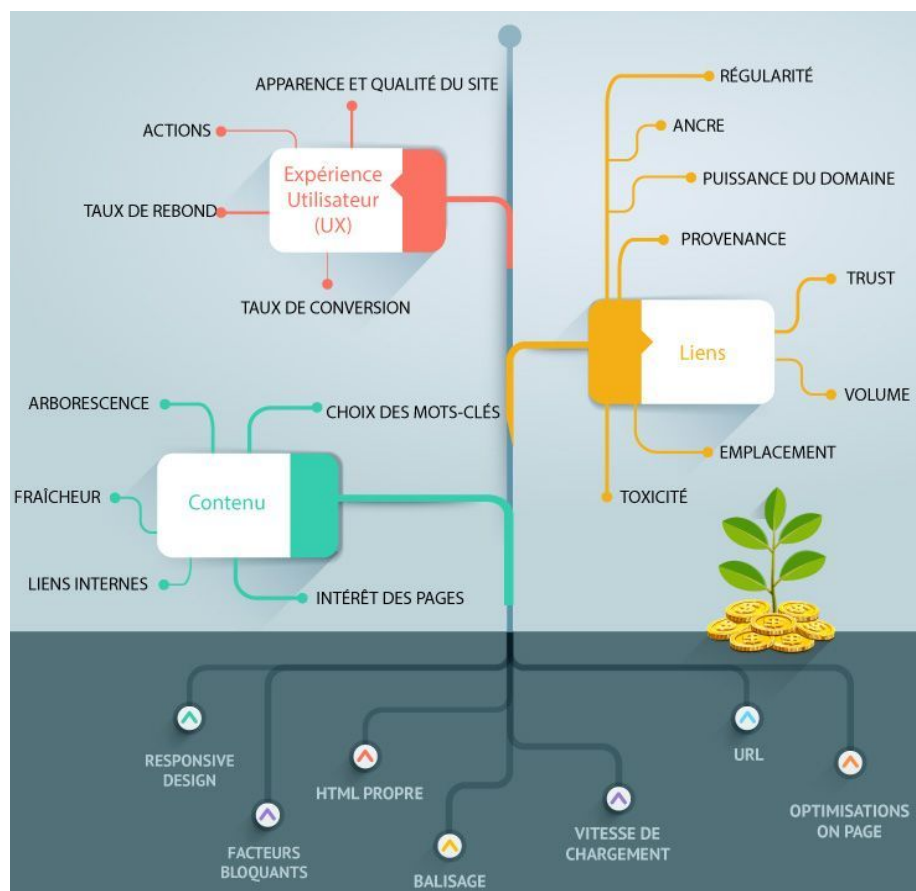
APPARENCE ET QUALITÉ DU SITE

ACTIONS

Expérience Utilisateur (UX)

TAUX DE REBOND

TAUX DE CONVERSION

RÉGULARITÉ

ANCRE

PUISSANCE DU DOMAINE

PROVENANCE

TRUST

Liens

VOLUME

EMPLACEMENT

TOXICITÉ

ARBORESCENCE

CHOIX DES MOTS-CLÉS

FRAÎCHEUR

Contenu

LIENS INTERNES

INTÉRÊT DES PAGES

RESPONSIVE DESIGN

FACTEURS BLOQUANTS

HTML PROPRE

BALISAGE

VITESSE DE CHARGEMENT

URL

OPTIMISATIONS ON PAGE